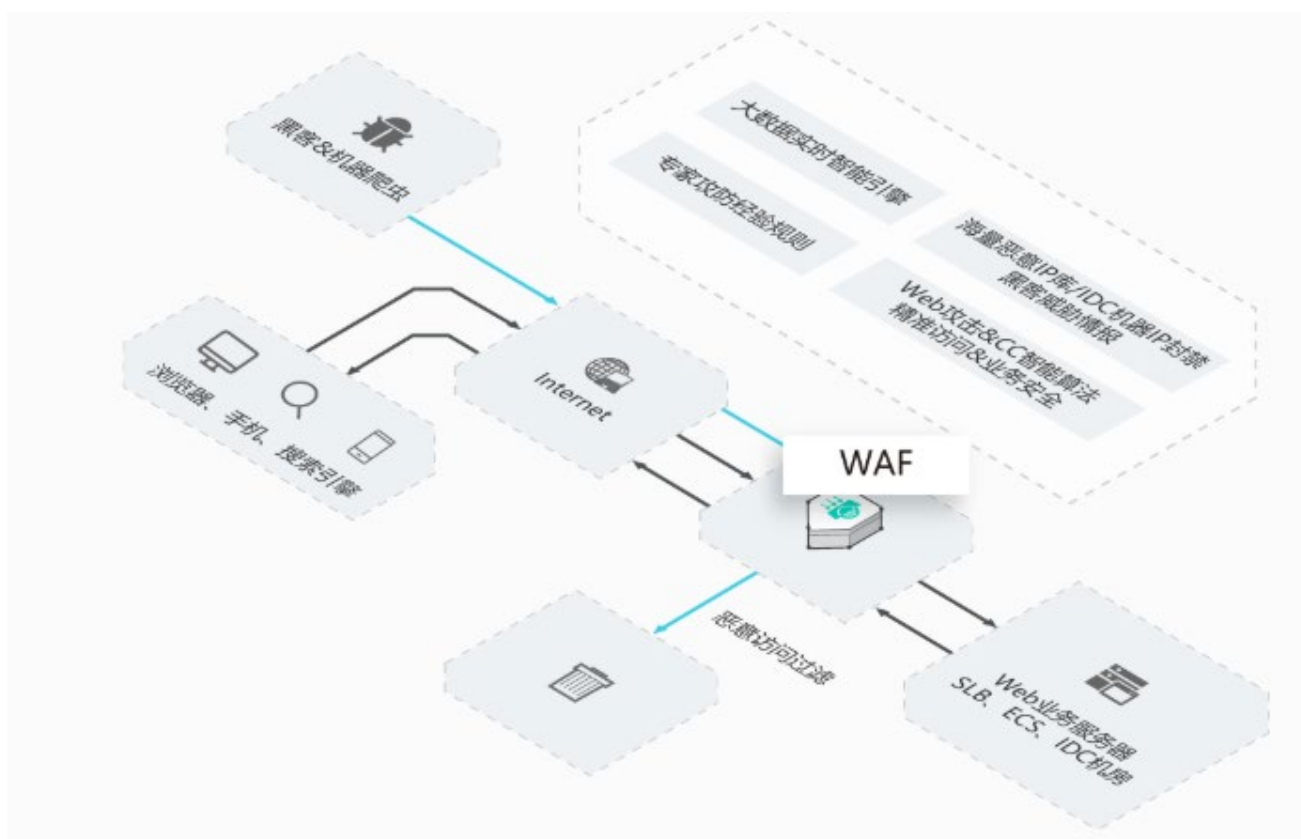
黑客&机器爬虫

大数据实时智能引擎

专家攻防经验规则

海量恶意IP库/IDC机器IP封禁
黑客威胁情报

Web攻击&CC智能算法
精准访问&业务安全

浏览器、手机、搜索引擎

Internet

WAF

恶意访问过滤

Web业务服务器
SLB、ECS、IDC机房